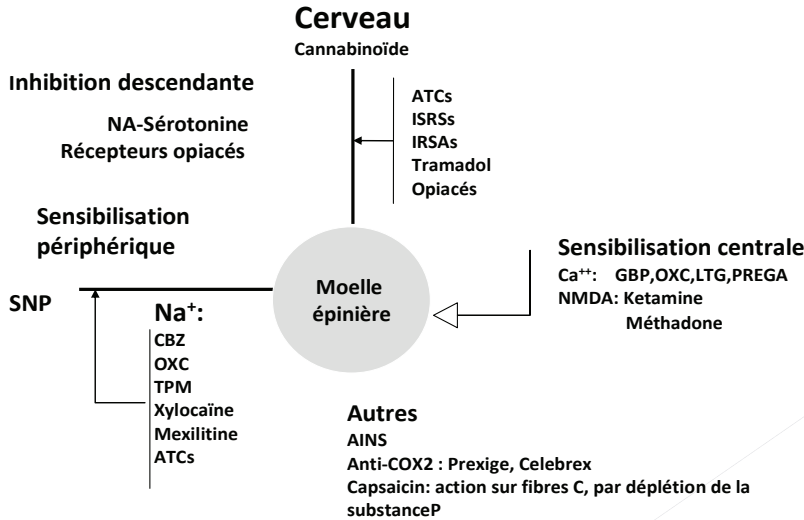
Cerveau
Cannabinoïde

Inhibition descendante

NA-Sérotonine
Récepteurs opiacés

ATCs
ISRSs
IRSAs
Tramadol
Opiacés

Sensibilisation périphérique

Sensibilisation centrale
$Ca^{++}$: GBP,OXC,LTG,PREGA
NMDA: Ketamine
Méthadone

SNP

Moelle épinière

$Na^{+}$:
CBZ
OXC
TPM
Xylocaïne
Mexilitine
ATCs

Autres
AINS
Anti-COX2 : Prexige, Celebrex
Capsaicin: action sur fibres C, par déplétion de la substanceP